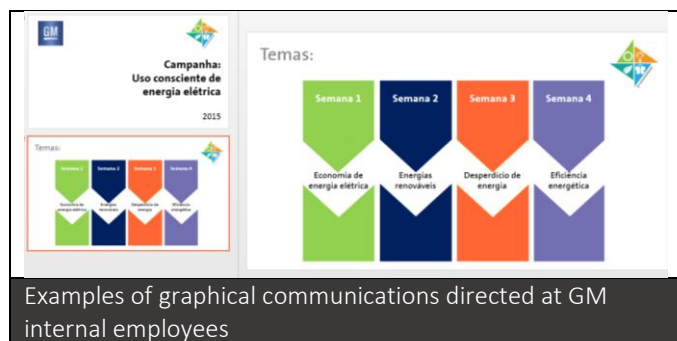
GM

Campanha:
Uso consciente de energia elétrica

2015

Temas:

Semana 1
Economia de energia elétrica

Semana 2
Energias renováveis

Semana 3
Desperdício de energia

Semana 4
Eficiência energética

Temas:

Semana 1
Economia de energia elétrica

Semana 2
Energias renováveis

Semana 3
Desperdício de energia

Semana 4
Eficiência energética

Examples of graphical communications directed at GM internal employees